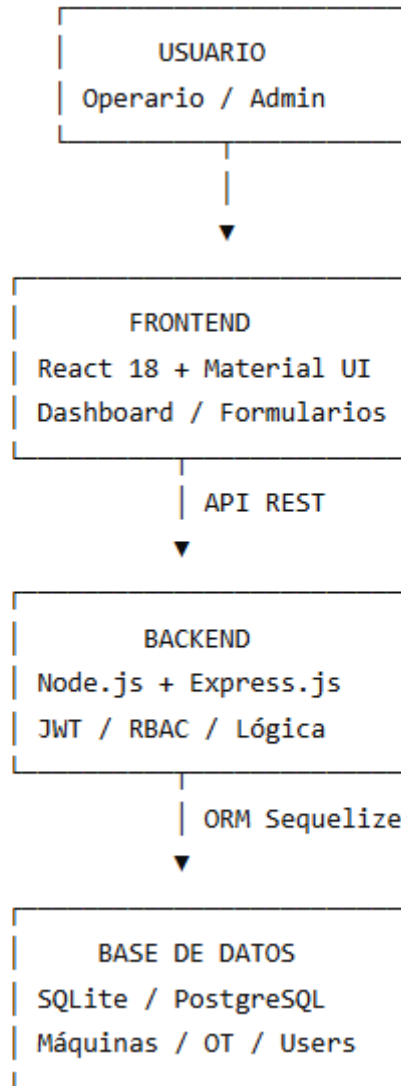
USUARIO
Operario / Admin

FRONTEND
React 18 + Material UI
Dashboard / Formularios

API REST

BACKEND
Node.js + Express.js
JWT / RBAC / Lógica

ORM Sequelize

BASE DE DATOS
SQLite / PostgreSQL
Máquinas / OT / Users